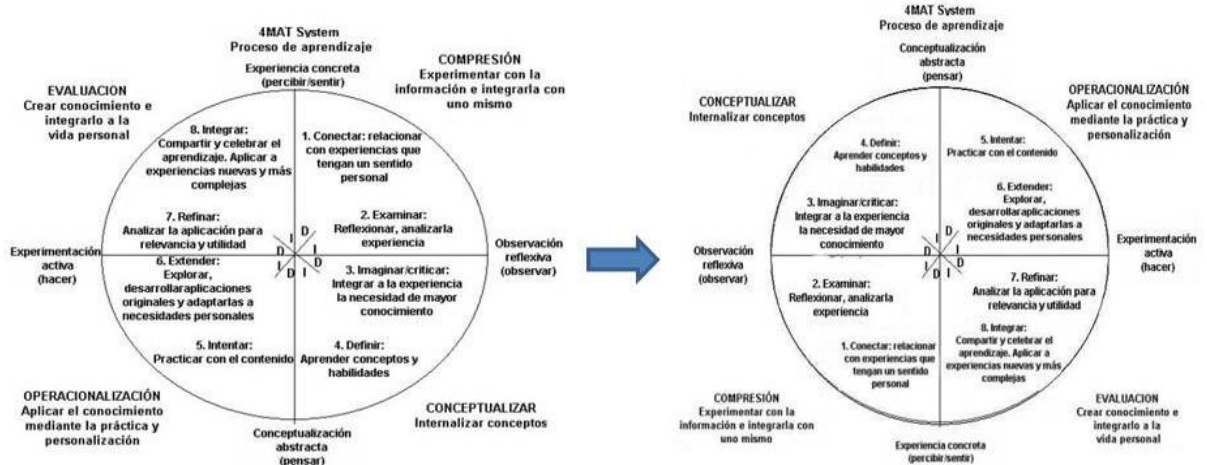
4MAT System
Proceso de aprendizaje

Experiencia concreta
(percibir/sentir)

COMPRESIÓN
Experimentar con la información e integrarla con uno mismo

EVALUACION
Crear conocimiento e integrarlo a la vida personal

8. Integrar:
Compartir y celebrar el aprendizaje. Aplicar a experiencias nuevas y más complejas

1. Conectar: relacionar con experiencias que tengan un sentido personal

7. Refinar:
Analizar la aplicación para relevancia y utilidad

2. Examinar:
Reflexionar, analizarla experiencia

Experimentación activa
(hacer)

Observación reflexiva
(observar)

D I D I I D I D

6. Extender:
Explorar, desarrollaraplicaciones originales y adaptarlas a necesidades personales

3. Imaginar/criticar:
Integrar a la experiencia la necesidad de mayor conocimiento

5. Intentar:
Practicar con el contenido

4. Definir:
Aprender conceptos y habilidades

OPERACIONALIZACIÓN
Aplicar el conocimiento mediante la práctica y personalización

CONCEPTUALIZAR
Internalizar conceptos

Conceptualización abstracta
(pensar)

4MAT System
Proceso de aprendizaje

Conceptualización abstracta
(pensar)

OPERACIONALIZACIÓN
Aplicar el conocimiento mediante la práctica y personalización

CONCEPTUALIZAR
Internalizar conceptos

4. Definir:
Aprender conceptos y habilidades

5. Intentar:
Practicar con el contenido

3. Imaginar/criticar:
Integrar a la experiencia la necesidad de mayor conocimiento

6. Extender:
Explorar, desarrollaraplicaciones originales y adaptarlas a necesidades personales

Observación reflexiva
(observar)

Experimentación activa
(hacer)

D I D I I D I D

2. Examinar:
Reflexionar, analizarla experiencia

7. Refinar:
Analizar la aplicación para relevancia y utilidad

1. Conectar: relacionar con experiencias que tengan un sentido personal

8. Integrar:
Compartir y celebrar el aprendizaje. Aplicar a experiencias nuevas y más complejas

COMPRESIÓN
Experimentar con la información e integrarla con uno mismo

EVALUACION
Crear conocimiento e integrarlo a la vida personal

Experiencia concreta
(percibir/sentir)